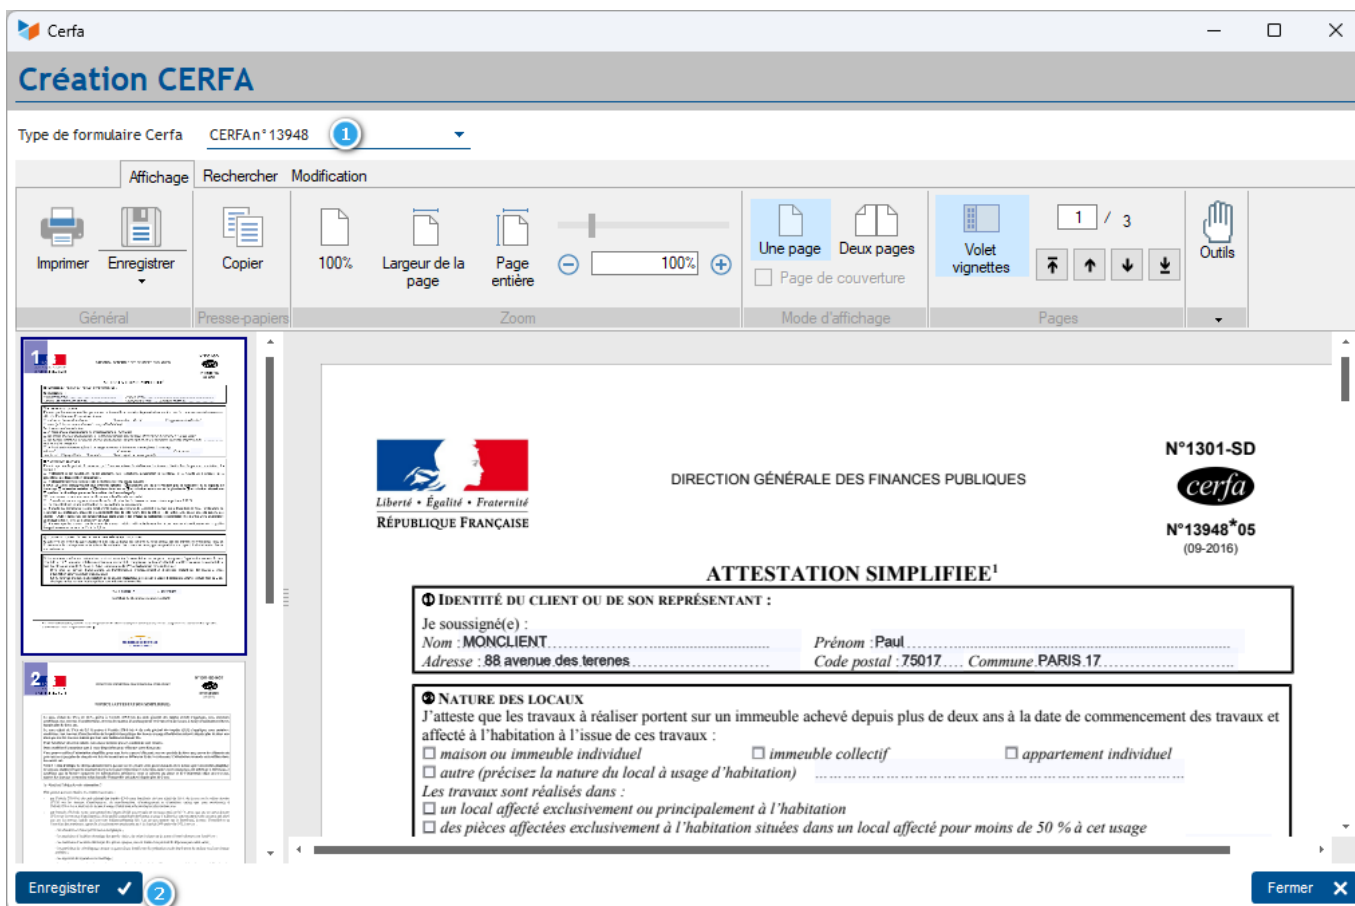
Cerfa

Création CERFA

Type de formulaire Cerfa CERFA n° 13948 1

Affichage Rechercher Modification

Imprimer Enregistrer Copier 100% Largeur de la page Page entière 100% Une page Deux pages Page de couverture Volet vignettes 1 / 3 Outils

Général Presse-papiers Zoom Mode d'affichage Pages

1

2

Liberté • Égalité • Fraternité
RÉPUBLIQUE FRANÇAISE

DIRECTION GÉNÉRALE DES FINANCES PUBLIQUES

N°1301-SD
cerfa
N°13948*05
(09-2016)

ATTESTATION SIMPLIFIEE$^1$

① IDENTITÉ DU CLIENT OU DE SON REPRÉSENTANT :
Je soussigné(e) :
Nom : MONCLIENT Prénom : Paul
Adresse : 88 avenue des terenes Code postal : 75017 Commune PARIS 17

② NATURE DES LOCAUX
J'atteste que les travaux à réaliser portent sur un immeuble achevé depuis plus de deux ans à la date de commencement des travaux et affecté à l'habitation à l'issue de ces travaux :
☐ maison ou immeuble individuel ☐ immeuble collectif ☐ appartement individuel
☐ autre (précisez la nature du local à usage d'habitation)
Les travaux sont réalisés dans :
☐ un local affecté exclusivement ou principalement à l'habitation
☐ des pièces affectées exclusivement à l'habitation situées dans un local affecté pour moins de 50 % à cet usage

Enregistrer 2

Fermer